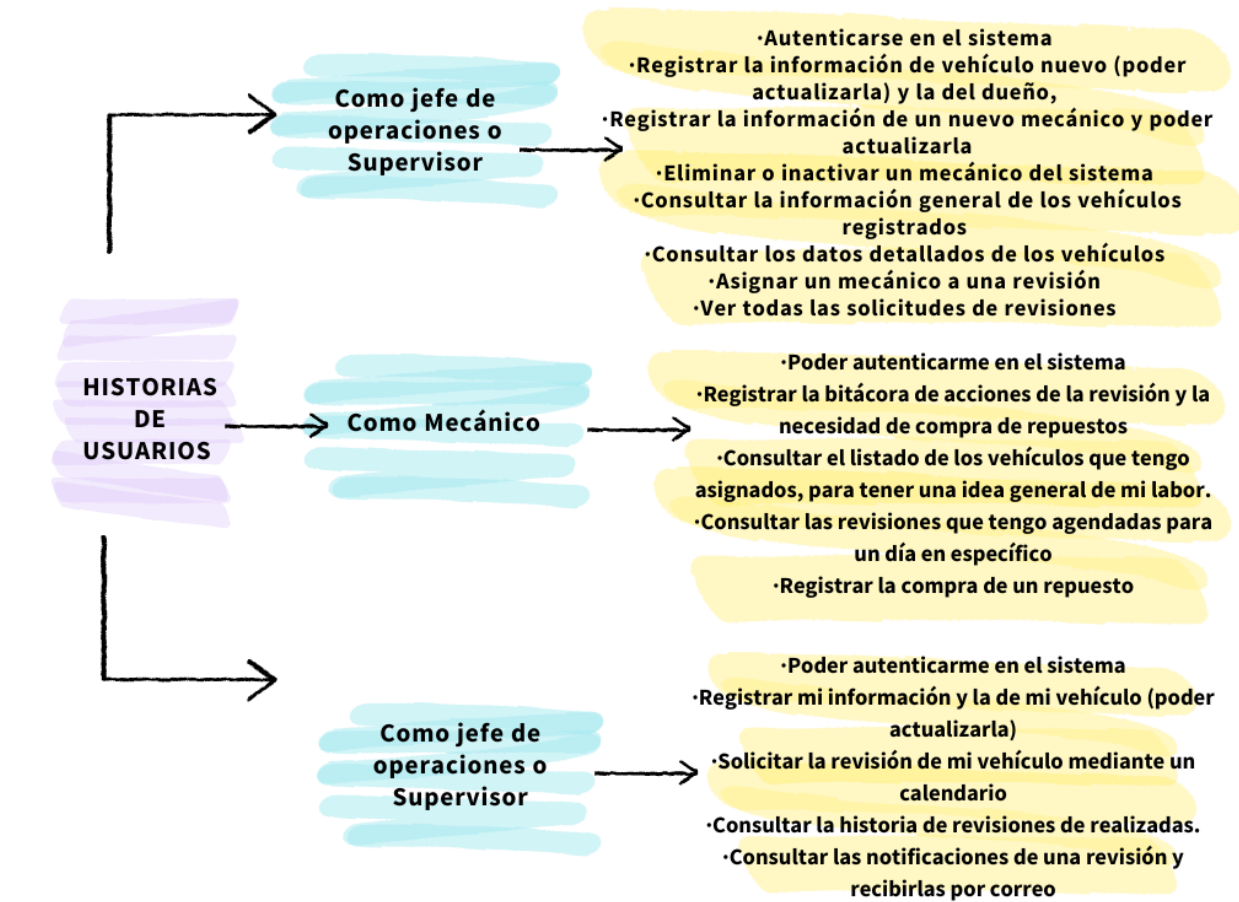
HISTORIAS DE USUARIOS

Como jefe de operaciones o Supervisor

·Autenticarse en el sistema
·Registrar la información de vehículo nuevo (poder actualizarla) y la del dueño,
·Registrar la información de un nuevo mecánico y poder actualizarla
·Eliminar o inactivar un mecánico del sistema
·Consultar la información general de los vehículos registrados
·Consultar los datos detallados de los vehículos
·Asignar un mecánico a una revisión
·Ver todas las solicitudes de revisiones

Como Mecánico

·Poder autenticarme en el sistema
·Registrar la bitácora de acciones de la revisión y la necesidad de compra de repuestos
·Consultar el listado de los vehículos que tengo asignados, para tener una idea general de mi labor.
·Consultar las revisiones que tengo agendadas para un día en específico
·Registrar la compra de un repuesto

Como jefe de operaciones o Supervisor

·Poder autenticarme en el sistema
·Registrar mi información y la de mi vehículo (poder actualizarla)
·Solicitar la revisión de mi vehículo mediante un calendario
·Consultar la historia de revisiones de realizadas.
·Consultar las notificaciones de una revisión y recibirlas por correo